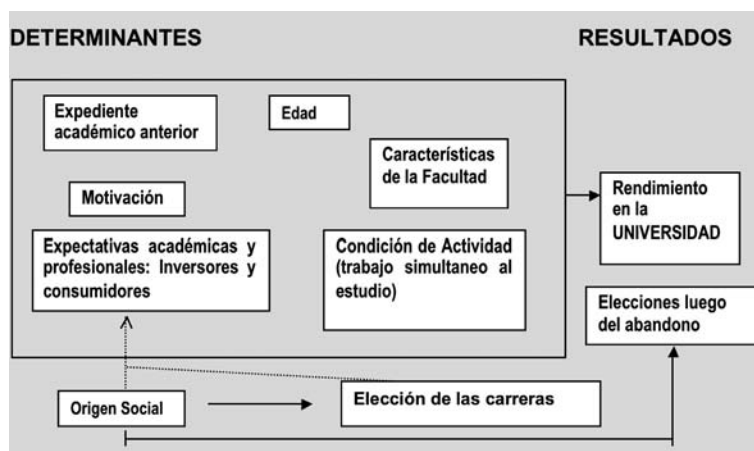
DETERMINANTES

RESULTADOS

Expediente académico anterior

Edad

Características de la Facultad

Motivación

Expectativas académicas y profesionales: Inversores y consumidores

Condición de Actividad (trabajo simultaneo al estudio)

Rendimiento en la UNIVERSIDAD

Elecciones luego del abandono

Origen Social

Elección de las carreras